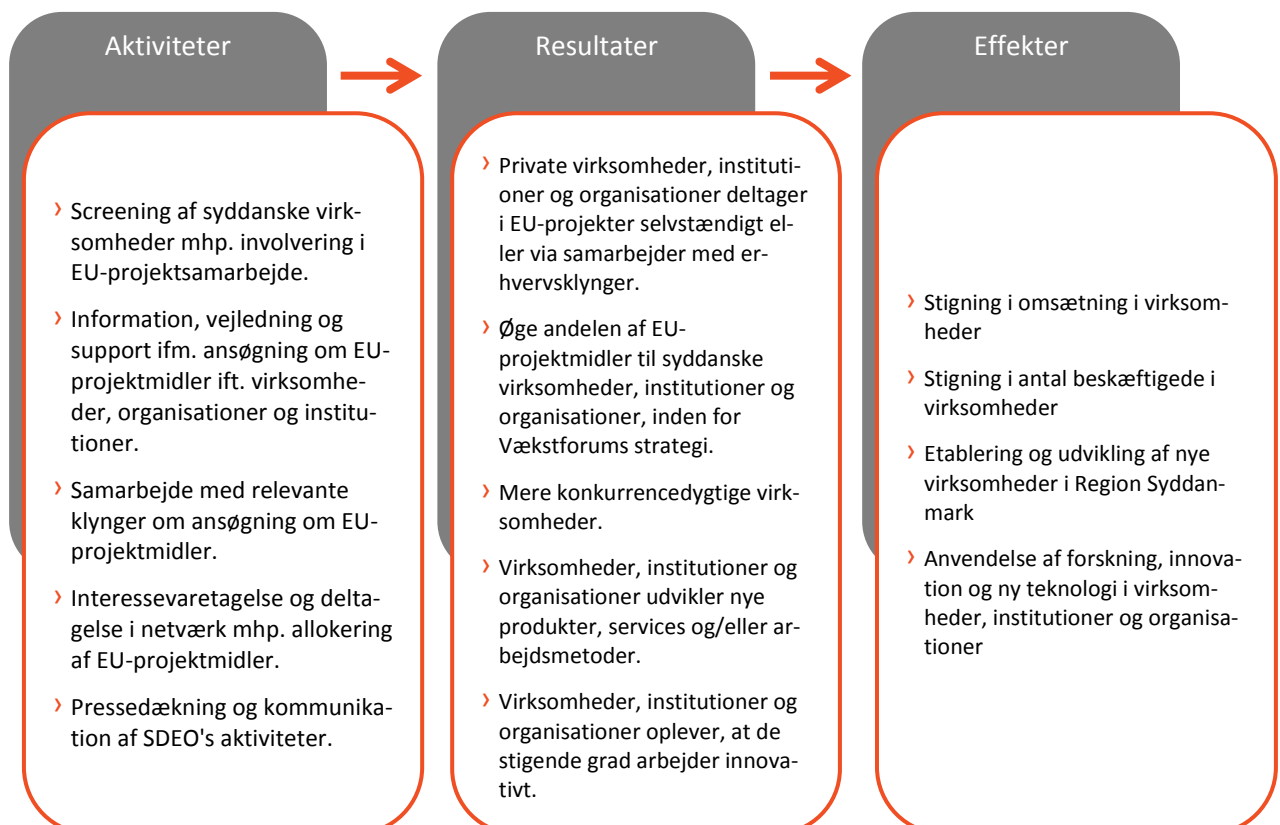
Aktiviteter

› Screening af syddanske virksomheder mhp. involvering i EU-projektsamarbejde.

› Information, vejledning og support ifm. ansøgning om EU-projektmidler ift. virksomheder, organisationer og institutioner.

› Samarbejde med relevante klynger om ansøgning om EU-projektmidler.

› Interessevaretagelse og deltagelse i netværk mhp. allokering af EU-projektmidler.

› Pressedækning og kommunikation af SDEO's aktiviteter.

Resultater

› Private virksomheder, institutioner og organisationer deltager i EU-projekter selvstændigt eller via samarbejder med erhvervsklynger.

› Øge andelen af EU-projektmidler til syddanske virksomheder, institutioner og organisationer, inden for Vækstforums strategi.

› Mere konkurrencedygtige virksomheder.

› Virksomheder, institutioner og organisationer udvikler nye produkter, services og/eller arbejdsmetoder.

› Virksomheder, institutioner og organisationer oplever, at de stigende grad arbejder innovativt.

Effekter

› Stigning i omsætning i virksomheder

› Stigning i antal beskæftigede i virksomheder

› Etablering og udvikling af nye virksomheder i Region Syddanmark

› Anvendelse af forskning, innovation og ny teknologi i virksomheder, institutioner og organisationer